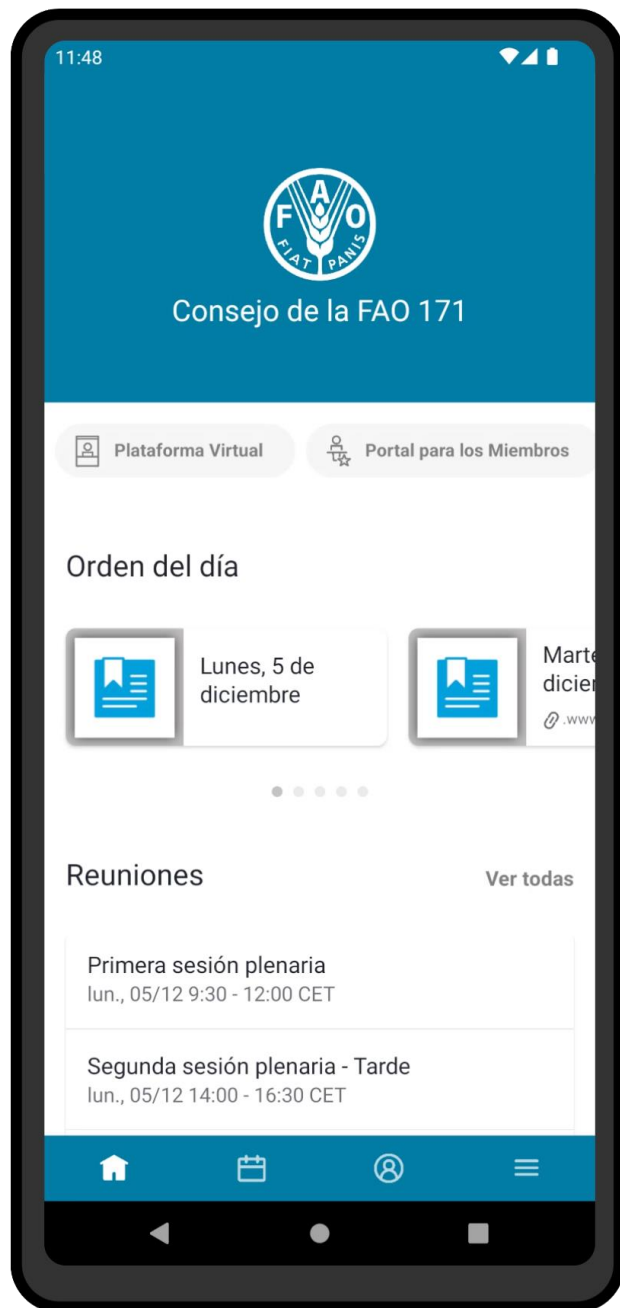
11:48

F A O
FIAT PANIS

Consejo de la FAO 171

Plataforma Virtual

Portal para los Miembros

Orden del día

Lunes, 5 de diciembre

Marte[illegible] dicie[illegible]
.www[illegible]

Reuniones

Ver todas

Primera sesión plenaria
lun., 05/12 9:30 - 12:00 CET

Segunda sesión plenaria - Tarde
lun., 05/12 14:00 - 16:30 CET